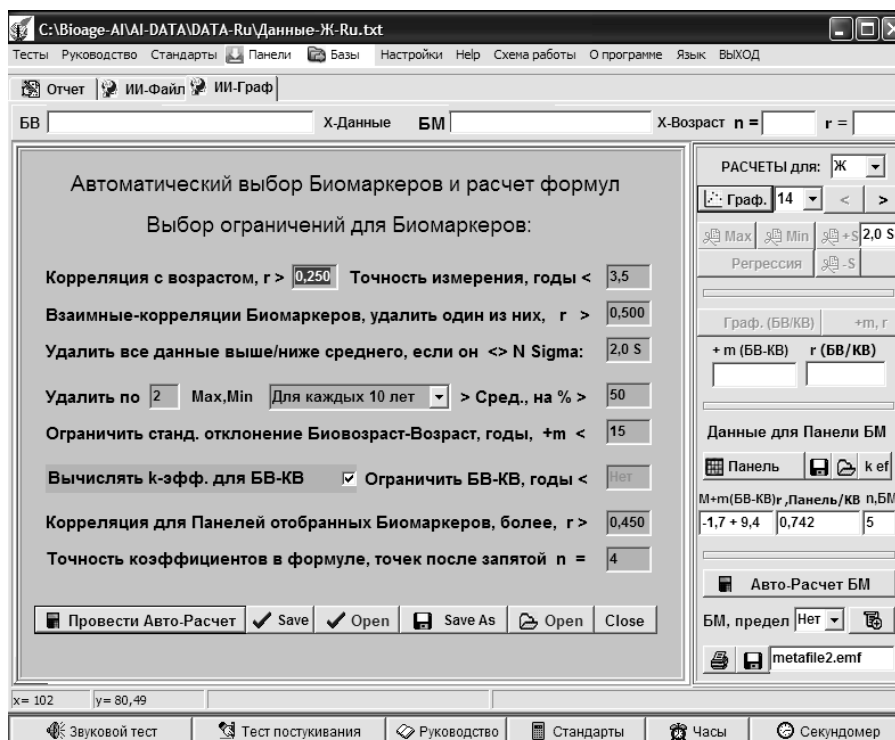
C:\Bioage-AI\AI-DATA\DATA-Ru\Данные-Ж-Ru.txt

Тесты Руководство Стандарты Панели Базы Настройки Help Схема работы О программе Язык ВЫХОД

Отчет ИИ-Файл ИИ-Граф

БВ Х-Данные БМ Х-Возраст n = r =

Автоматический выбор Биомаркеров и расчет формул

Выбор ограничений для Биомаркеров:

Корреляция с возрастом, r > 0,250 Точность измерения, годы < 3,5

Взаимные-корреляции Биомаркеров, удалить один из них, r > 0,500

Удалить все данные выше/ниже среднего, если он <> N Sigma: 2,0 S

Удалить по 2 Max,Min Для каждых 10 лет > Сред., на % > 50

Ограничить станд. отклонение Биовозраст-Возраст, годы, +m < 15

Вычислять k-эфф. для БВ-КВ Ограничить БВ-КВ, годы < Нет

Корреляция для Панелей отобранных Биомаркеров, более, r > 0,450

Точность коэффициентов в формуле, точек после запятой n = 4

Провести Авто-Расчет Save Open Save As Open Close

РАСЧЕТЫ для: Ж

Граф. 14 < >

Max Min +S 2,0 S

Регрессия -S

Граф. (БВ/КВ) +m, r

+ m (БВ-КВ) r (БВ/КВ)

Данные для Панели БМ

Панель k ef

M+m(БВ-КВ) r ,Панель/КВ n,БМ

-1,7 + 9,4 0,742 5

Авто-Расчет БМ

БМ, предел Нет

metafile2.emf

x= 102 y= 80,49

Звуковой тест Тест постукивания Руководство Стандарты Часы Секундомер